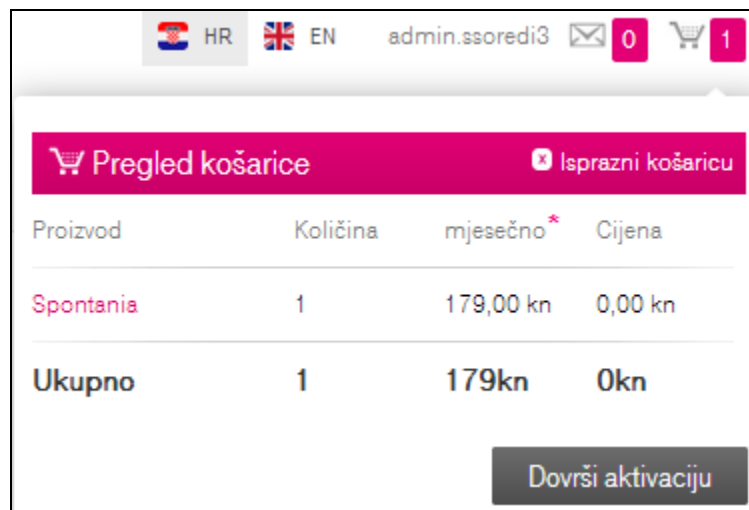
HR EN admin.ssoredi3 0 1

Pregled košarice

Isprazni košaricu

| Proizvod | Količina | mjesečno* | Cijena |
|---|---|---|---|
| Spontania | 1 | 179,00 kn | 0,00 kn |
| **Ukupno** | **1** | **179kn** | **0kn** |

Dovrši aktivaciju